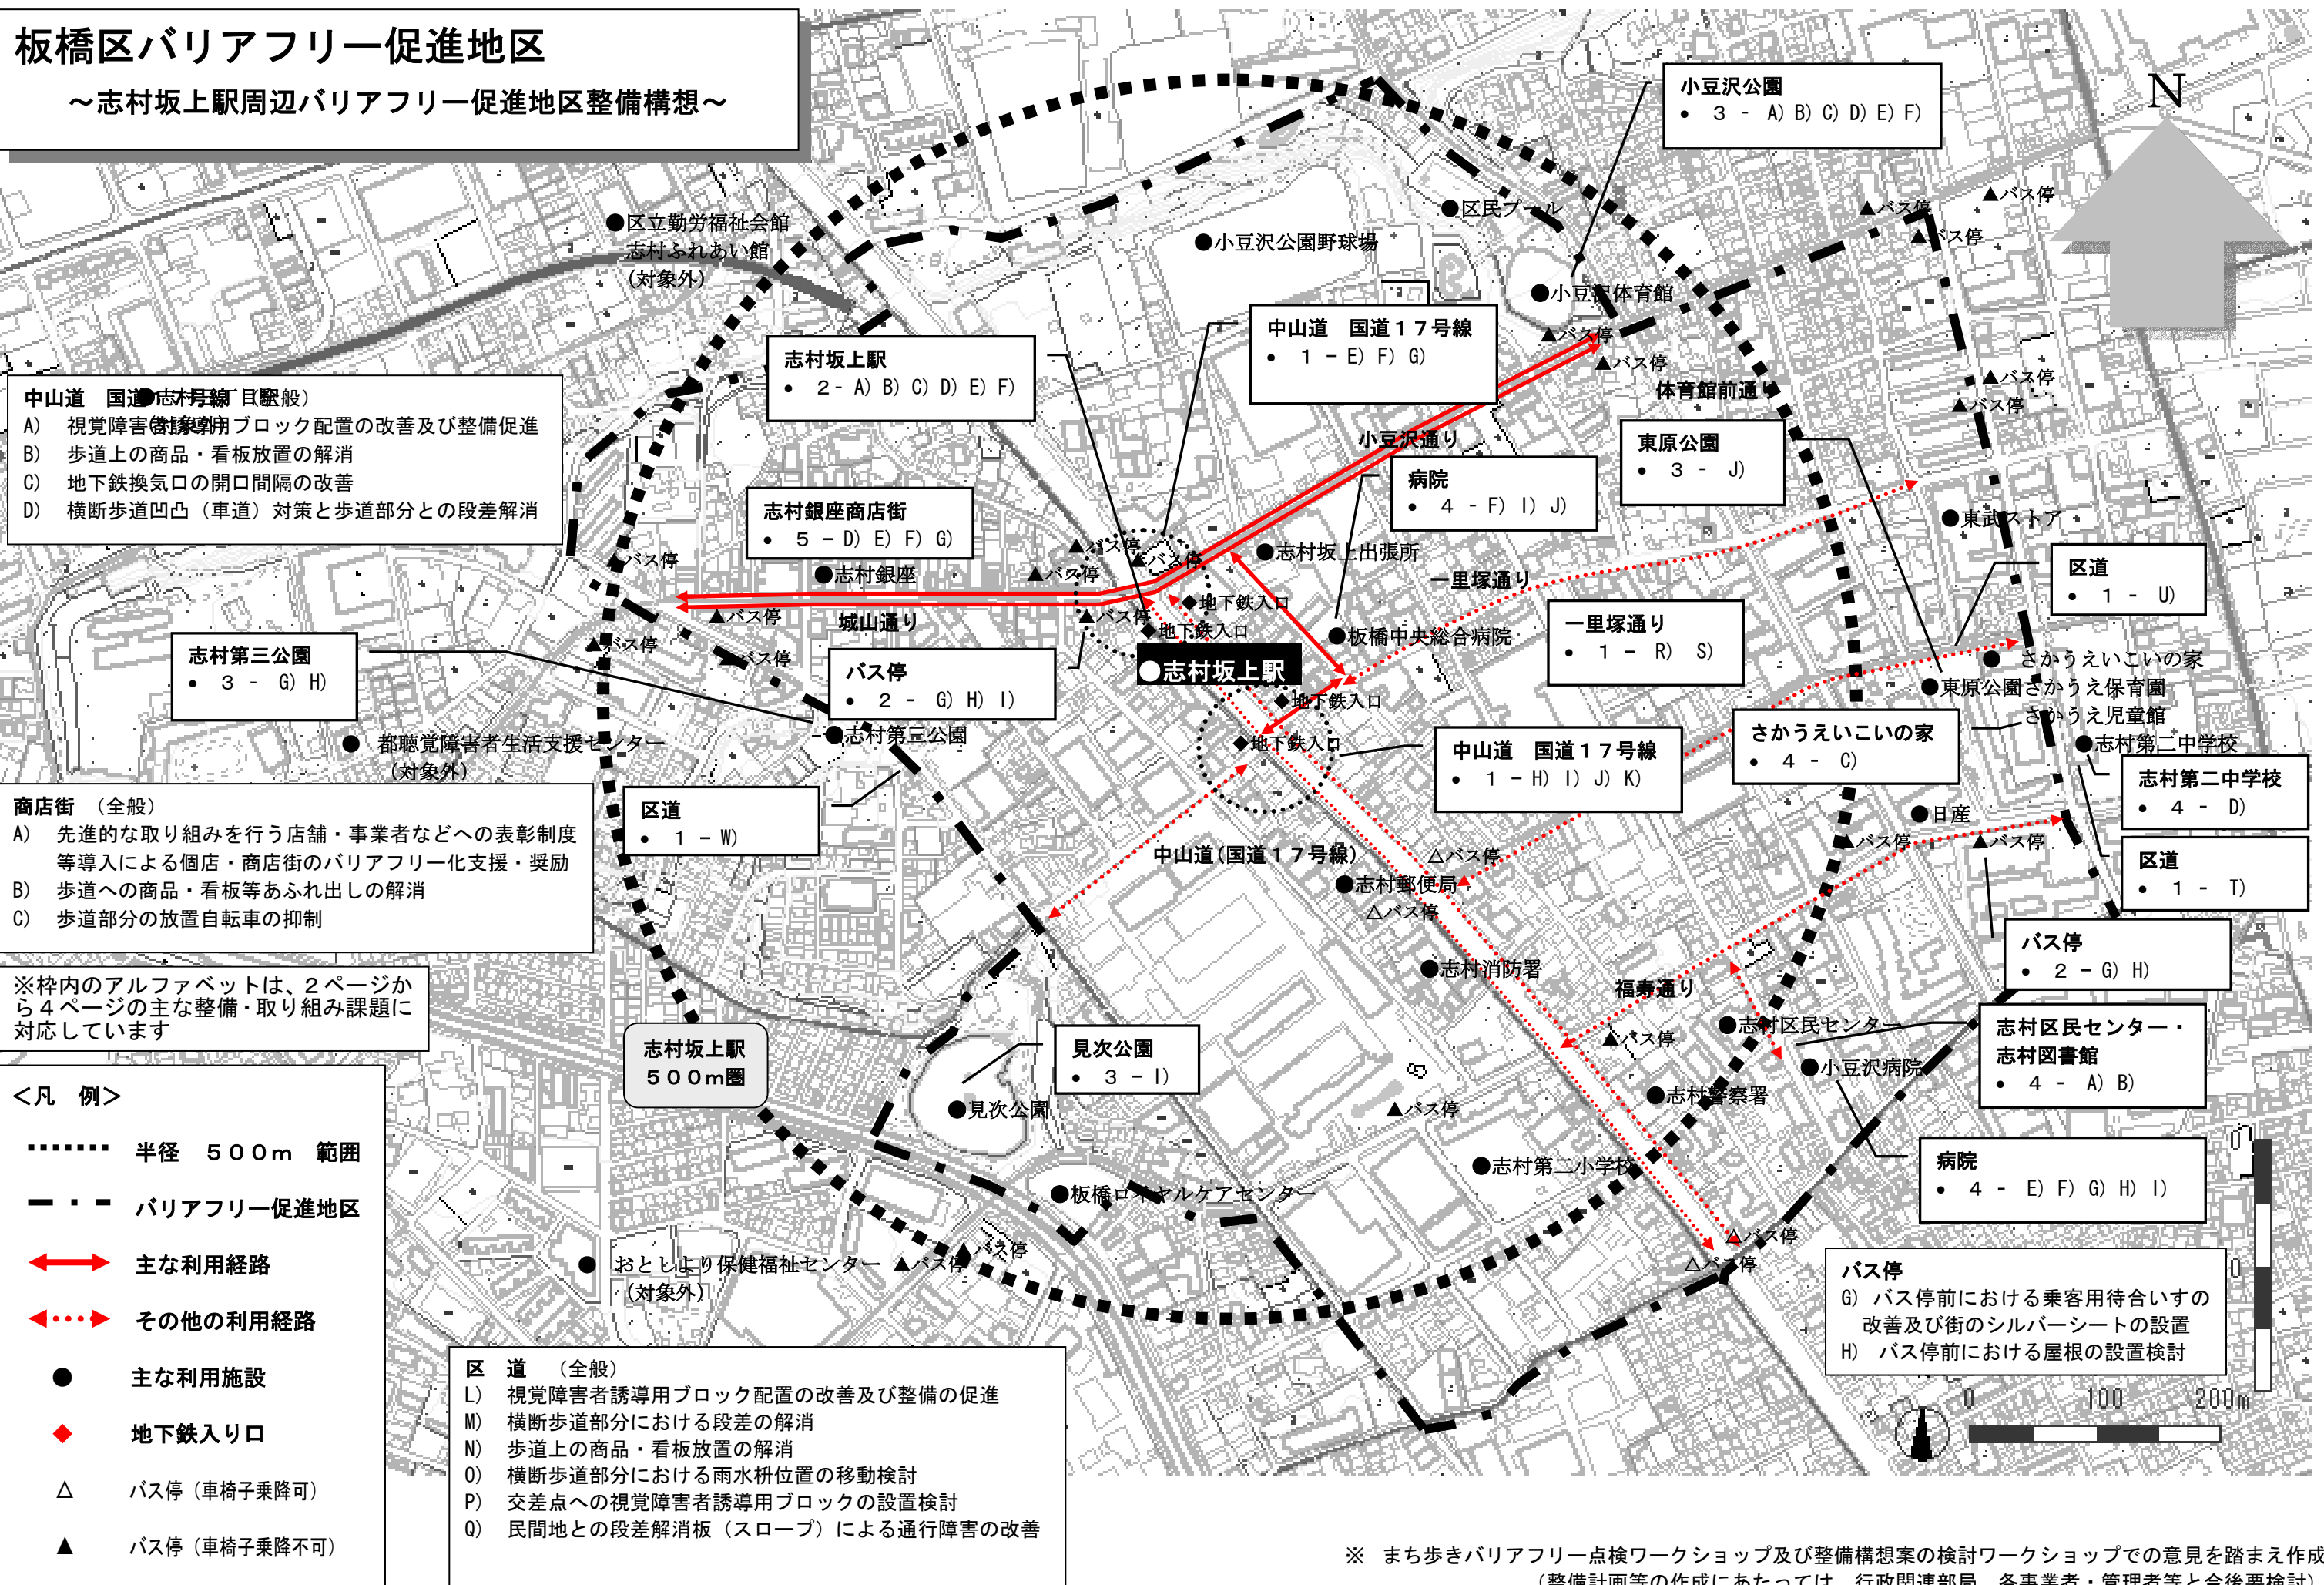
板橋区バリアフリー促進地区
～志村坂上駅周辺バリアフリー促進地区整備構想～

N

小豆沢公園
• 3 - A) B) C) D) E) F)

●区立勤労福祉会館
志村ふれあい館
(対象外)

●小豆沢公園野球場

●区民プール

●小豆沢体育館

▲バス停
▲バス停
▲バス停

中山道 国道17号線
• 1 - E) F) G)

志村坂上駅
• 2 - A) B) C) D) E) F)

▲バス停
▲バス停

体育館通り

▲バス停
▲バス停

中山道 国道17号線 (全般)
A) 視覚障害者誘導用ブロック配置の改善及び整備促進
B) 歩道上の商品・看板放置の解消
C) 地下鉄換気口の開口間隔の改善
D) 横断歩道凹凸（車道）対策と歩道部分との段差解消

小豆沢通り

東原公園
• 3 - J)

病院
• 4 - F) I) J)

志村銀座商店街
• 5 - D) E) F) G)

▲バス停
▲バス停

●志村坂上出張所

●東武ストア

▲バス停

●志村銀座

▲バス停

一里塚通り

区道
• 1 - U)

▲バス停

◆地下鉄入口

城山通り

▲バス停

◆地下鉄入口

●板橋中央総合病院

一里塚通り
• 1 - R) S)

▲バス停

▲バス停

志村第三公園
• 3 - G) H)

バス停
• 2 - G) H) I)

●志村坂上駅

●さかうえいこいの家

●東原公園さかうえ保育園

さかうえ児童館

◆地下鉄入口

●志村第二公園

◆地下鉄入口

●都聴覚障害者生活支援センター
(対象外)

中山道 国道17号線
• 1 - H) I) J) K)

さかうえいこいの家
• 4 - C)

●志村第二中学校

志村第二中学校
• 4 - D)

商店街 (全般)
A) 先進的な取り組みを行う店舗・事業者などへの表彰制度等導入による個店・商店街のバリアフリー化支援・奨励
B) 歩道への商品・看板等あふれ出しの解消
C) 歩道部分の放置自転車の抑制

区道
• 1 - W)

●日産

▲バス停

▲バス停

区道
• 1 - T)

中山道(国道17号線)

△バス停

●志村郵便局

△バス停

※枠内のアルファベットは、2ページから4ページの主な整備・取り組み課題に対応しています

バス停
• 2 - G) H)

●志村消防署

福寿通り

志村坂上駅
500m圏

見次公園
• 3 - I)

▲バス停

●志村区民センター

志村区民センター・
志村図書館
• 4 - A) B)

●小豆沢病院

●見次公園

●志村警察署

▲バス停

<凡 例>
半径 500m 範囲
バリアフリー促進地区
主な利用経路
その他の利用経路
主な利用施設
地下鉄入り口
△ バス停（車椅子乗降可）
▲ バス停（車椅子乗降不可）

●志村第二小学校

病院
• 4 - E) F) G) H) I)

●板橋ロイヤルケアセンター

▲バス停

●おとしより保健福祉センター ▲バス停
(対象外)

▲バス停

△バス停

バス停
G) バス停前における乗客用待合いすの改善及び街のシルバーシートの設置
H) バス停前における屋根の設置検討

0 100 200m

区 道 (全般)
L) 視覚障害者誘導用ブロック配置の改善及び整備の促進
M) 横断歩道部分における段差の解消
N) 歩道上の商品・看板放置の解消
O) 横断歩道部分における雨水枡位置の移動検討
P) 交差点への視覚障害者誘導用ブロックの設置検討
Q) 民間地との段差解消板（スロープ）による通行障害の改善

※ まち歩きバリアフリー点検ワークショップ及び整備構想案の検討ワークショップでの意見を踏まえ作成
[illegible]